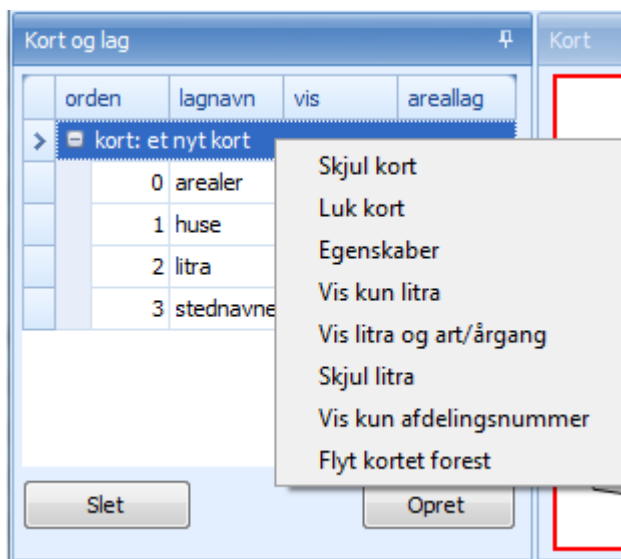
Kort og lag

Kort

| orden | lagnavn | vis | areallag |
|---|---|---|---|
| kort: et nyt kort | | | |
| 0 | arealer | | |
| 1 | huse | | |
| 2 | litra | | |
| 3 | stednavne | | |

Skjul kort
Luk kort
Egenskaber
Vis kun litra
Vis litra og art/årgang
Skjul litra
Vis kun afdelingsnummer
Flyt kortet forest

Slet

Opret